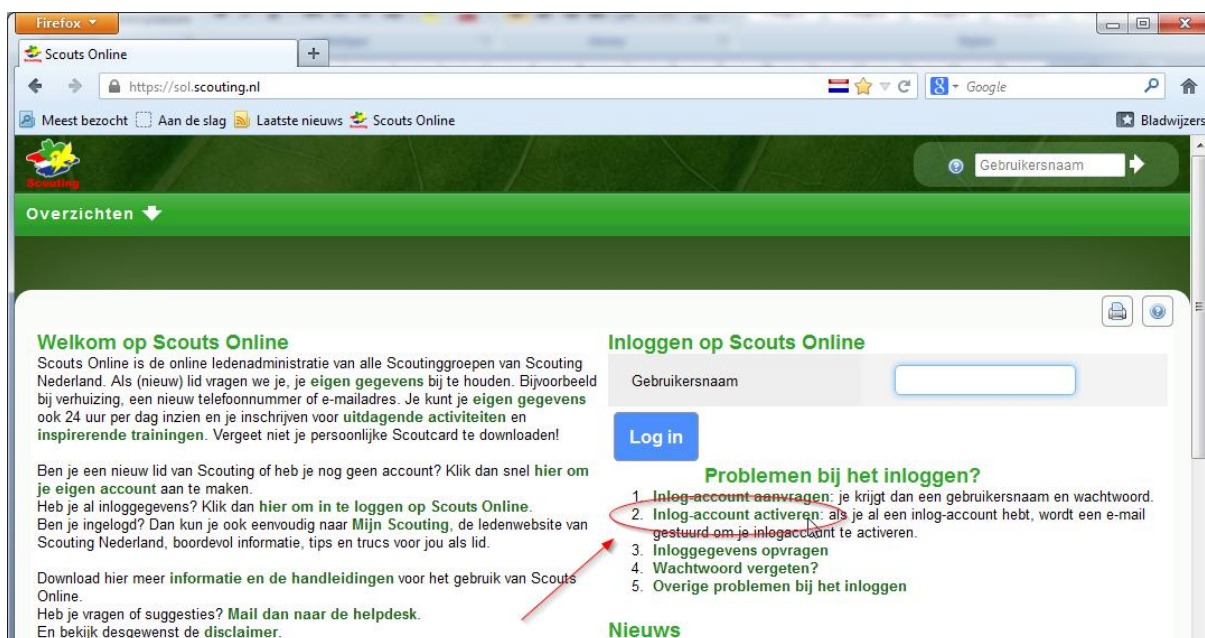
Firefox

Scouts Online

https://sol.scouting.nl

Google

Meest bezocht Aan de slag Laatste nieuws Scouts Online

Bladwijzers

Scouting

Gebruikersnaam

Overzichten

Welkom op Scouts Online

Scouts Online is de online ledenadministratie van alle Scoutinggroepen van Scouting Nederland. Als (nieuw) lid vragen we je, je eigen gegevens bij te houden. Bijvoorbeeld bij verhuizing, een nieuw telefoonnummer of e-mailadres. Je kunt je eigen gegevens ook 24 uur per dag inzien en je inschrijven voor uitdagende activiteiten en inspirerende trainingen. Vergeet niet je persoonlijke Scoutcard te downloaden!

Ben je een nieuw lid van Scouting of heb je nog geen account? Klik dan snel hier om je eigen account aan te maken.
Heb je al inloggegevens? Klik dan hier om in te loggen op Scouts Online.
Ben je ingelogd? Dan kun je ook eenvoudig naar Mijn Scouting, de ledenwebsite van Scouting Nederland, boordevol informatie, tips en trucs voor jou als lid.

Download hier meer informatie en de handleidingen voor het gebruik van Scouts Online.
Heb je vragen of suggesties? Mail dan naar de helpdesk.
En bekijk desgewenst de disclaimer.

Inloggen op Scouts Online

Gebruikersnaam

Log in

Problemen bij het inloggen?

1. Inlog-account aanvragen: je krijgt dan een gebruikersnaam en wachtwoord.
2. Inlog-account activeren: als je al een inlog-account hebt, wordt een e-mail gestuurd om je inlogaccount te activeren.
3. Inloggegevens opvragen
4. Wachtwoord vergeten?
5. Overige problemen bij het inloggen

Nieuws